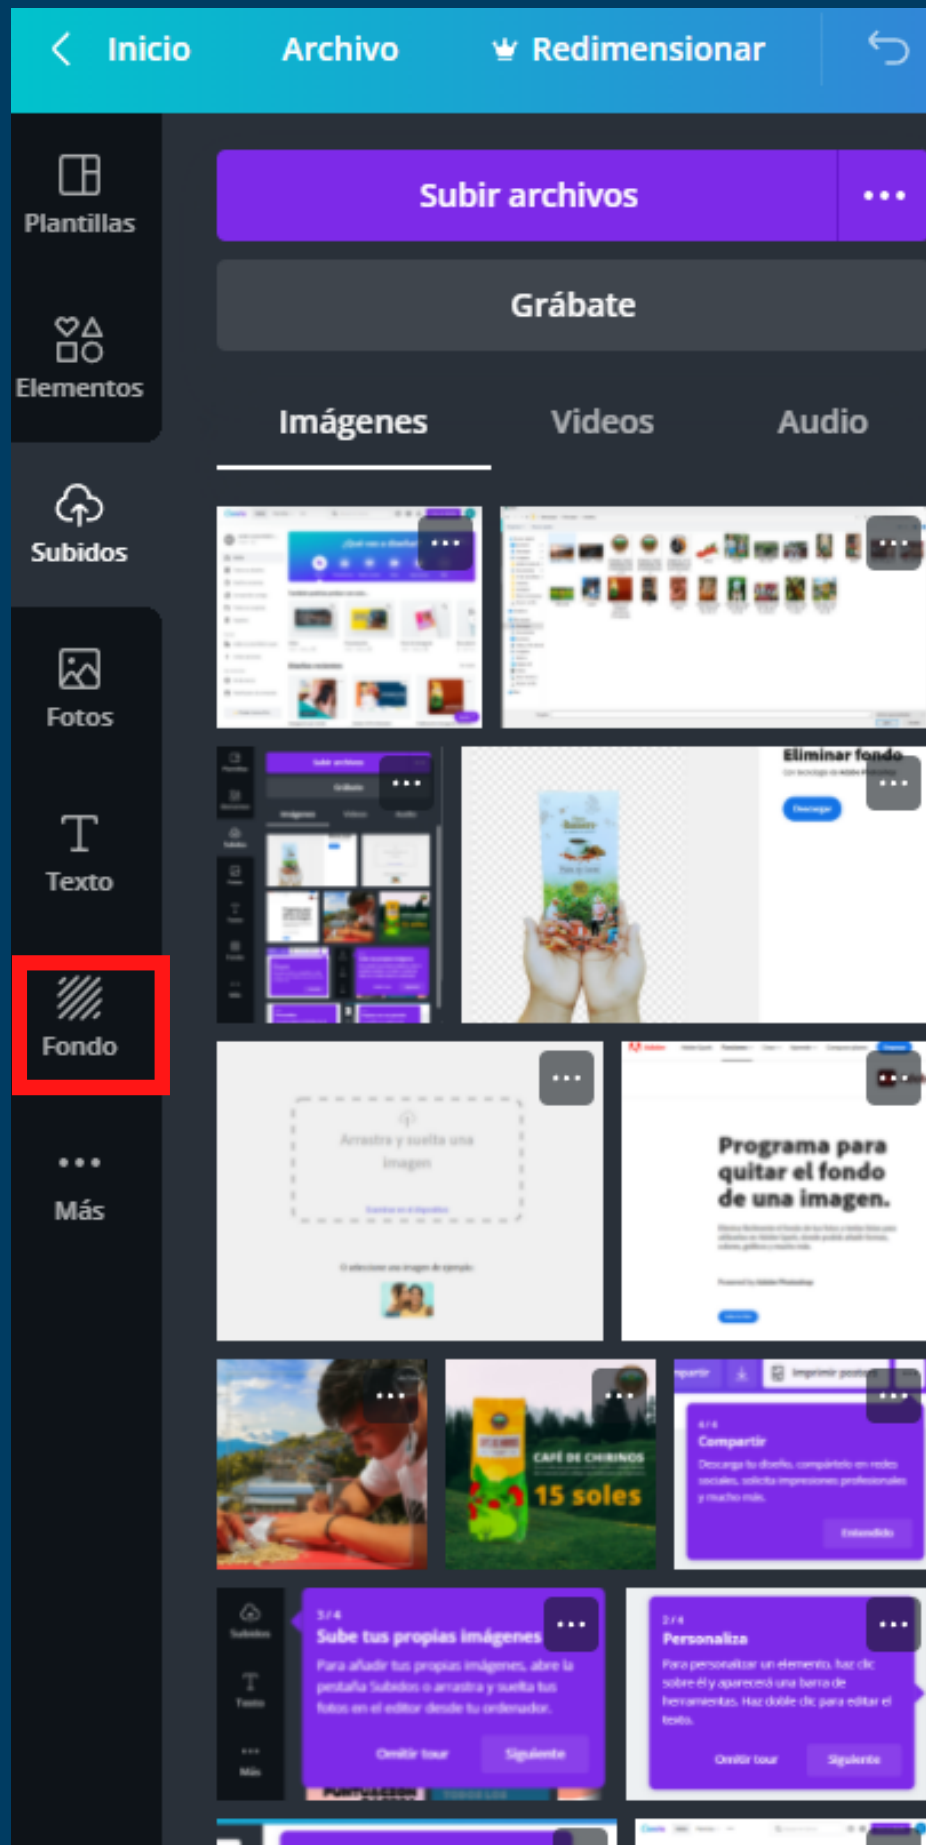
Inicio Archivo Redimensionar

Plantillas
Elementos
Subidos
Fotos
Texto
Fondo
Más

Subir archivos •••
Grábate

Imágenes Videos Audio

Eliminar fondo

Arrastra y suelta una imagen

Programa para quitar el fondo de una imagen.

CAFÉ DE CHIRINOS
15 soles

Compartir
Descarga tu diseño, compártelo en redes sociales, solicita impresiones profesionales y mucho más.
Entendido

3/4
Sube tus propias imágenes
Para añadir tus propias imágenes, abre la pestaña Subidos o arrastra y suelta tus fotos en el editor desde tu ordenador.
Omitir tour Siguiente

2/4
Personaliza
Para personalizar un elemento, haz clic sobre él y aparecerá una barra de herramientas. Haz doble clic para editar el texto.
Omitir tour Siguiente